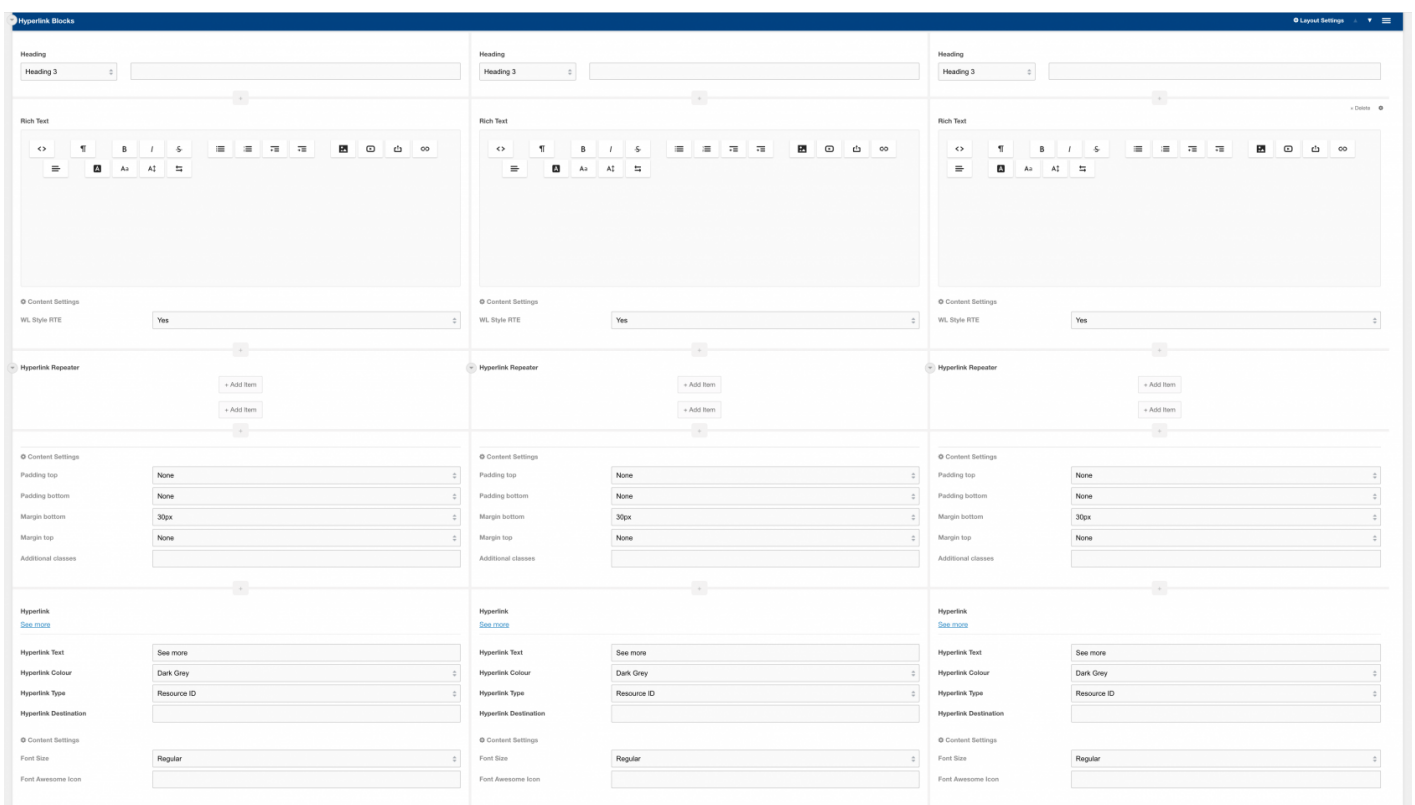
Hyperlink Blocks

Layout Settings

Heading

Heading 3

Rich Text

Content Settings

WL Style RTE | Yes

Hyperlink Repeater

+ Add Item

+ Add Item

Content Settings

Padding top | None

Padding bottom | None

Margin bottom | 30px

Margin top | None

Additional classes

Hyperlink

See more

Hyperlink Text | See more

Hyperlink Colour | Dark Grey

Hyperlink Type | Resource ID

Hyperlink Destination

Content Settings

Font Size | Regular

Font Awesome Icon

Heading

Heading 3

Rich Text

Content Settings

WL Style RTE | Yes

Hyperlink Repeater

+ Add Item

+ Add Item

Content Settings

Padding top | None

Padding bottom | None

Margin bottom | 30px

Margin top | None

Additional classes

Hyperlink

See more

Hyperlink Text | See more

Hyperlink Colour | Dark Grey

Hyperlink Type | Resource ID

Hyperlink Destination

Content Settings

Font Size | Regular

Font Awesome Icon

Heading

Heading 3

× Delete

Rich Text

Content Settings

WL Style RTE | Yes

Hyperlink Repeater

+ Add Item

+ Add Item

Content Settings

Padding top | None

Padding bottom | None

Margin bottom | 30px

Margin top | None

Additional classes

Hyperlink

See more

Hyperlink Text | See more

Hyperlink Colour | Dark Grey

Hyperlink Type | Resource ID

Hyperlink Destination

Content Settings

Font Size | Regular

Font Awesome Icon